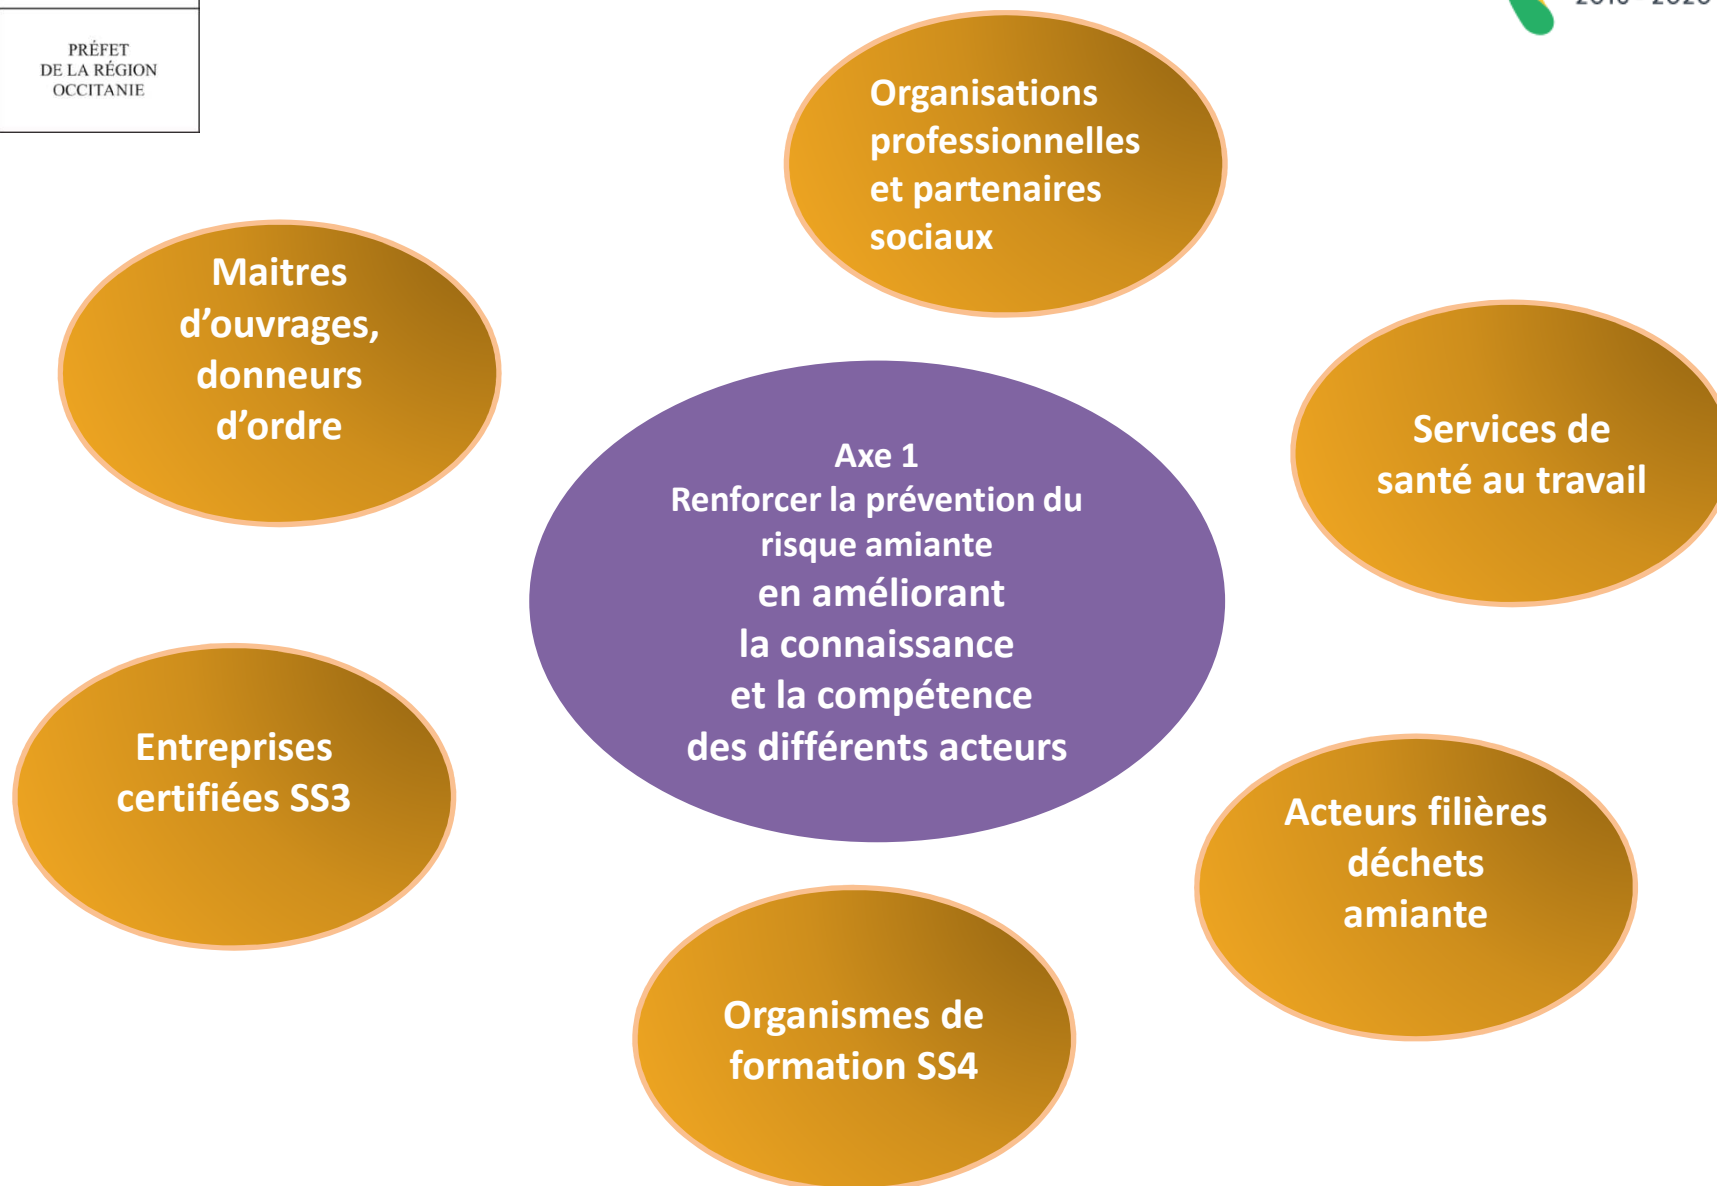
PRÉFET
DE LA RÉGION
OCCITANIE

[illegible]

Organisations professionnelles et partenaires sociaux

Maitres d'ouvrages, donneurs d'ordre

Services de santé au travail

Axe 1
Renforcer la prévention du risque amiante
en améliorant
la connaissance
et la compétence
des différents acteurs

Entreprises certifiées SS3

Acteurs filières déchets amiante

Organismes de formation SS4